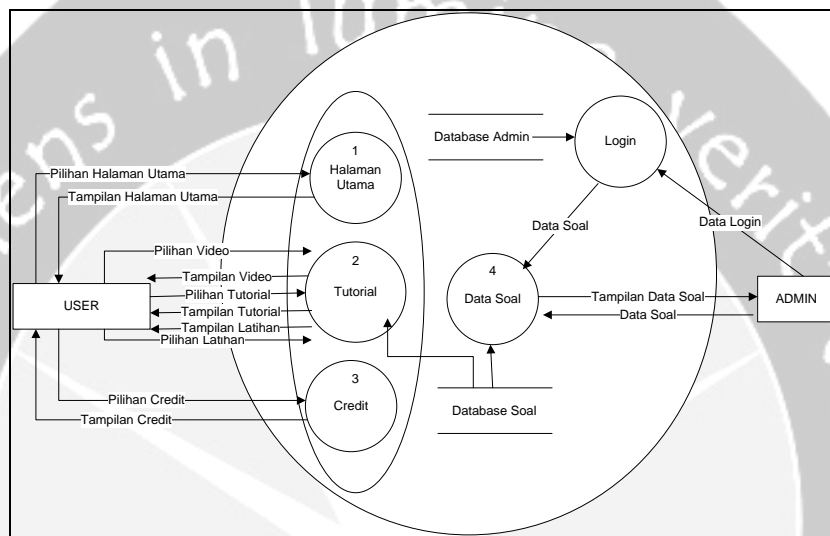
Pilihan Halaman Utama
Tampilan Halaman Utama
1
Halaman Utama
Database Admin
Login
Data Soal
Data Login
Pilihan Video
Tampilan Video
2
Tutorial
4
Data Soal
USER
Pilihan Tutorial
Tampilan Tutorial
Tampilan Latihan
Pilihan Latihan
Tampilan Data Soal
Data Soal
ADMIN
Pilihan Credit
Tampilan Credit
3
Credit
Database Soal